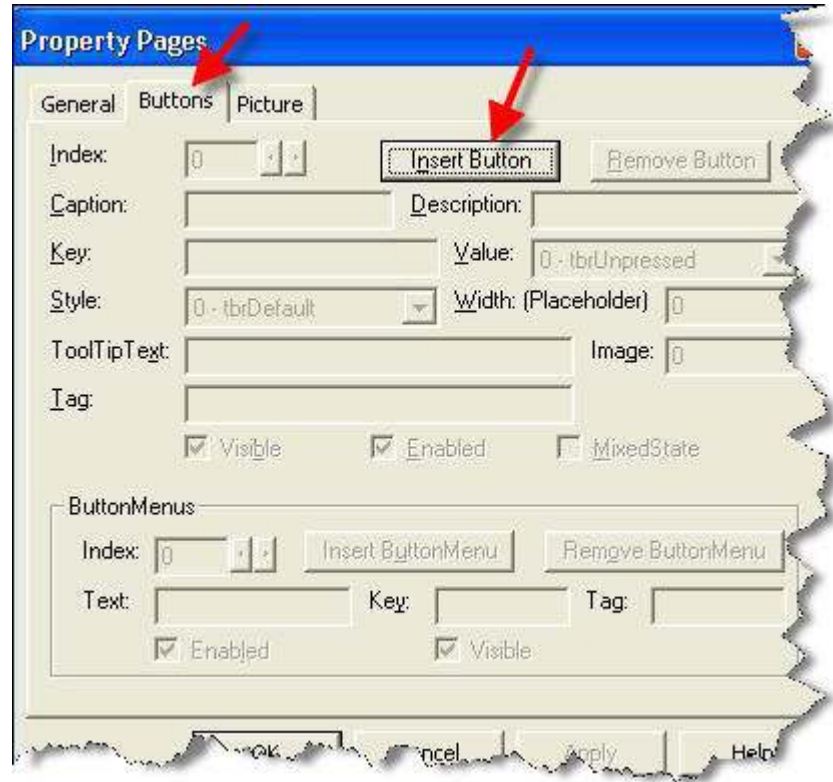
Property Pages

General Buttons Picture

Index: 0

Insert Button

Remove Button

Caption:

Description:

Key:

Value: 0 - tbrUnpressed

Style: 0 - tbrDefault

Width: (Placeholder) 0

ToolTipText:

Image: 0

Tag:

Visible

Enabled

MixedState

ButtonMenus

Index: 0

Insert ButtonMenu

Remove ButtonMenu

Text:

Key:

Tag:

Enabled

Visible

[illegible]OK

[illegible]ncel

Apply

Help